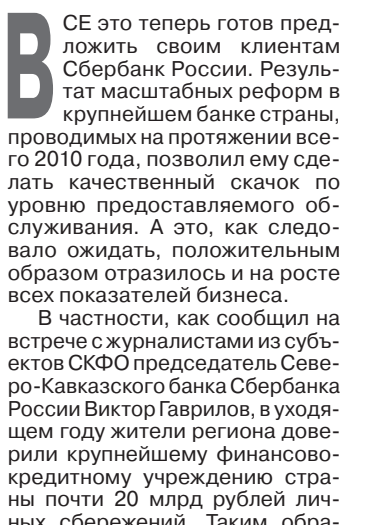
ВСЕ это теперь готов предложить своим клиентам Сбербанк России. Результат масштабных реформ в крупнейшем банке страны, проводимых на протяжении всего 2010 года, позволил ему сделать качественный скачок по уровню предоставляемого обслуживания. А это, как следовало ожидать, положительным образом отразилось и на росте всех показателей бизнеса.

В частности, как сообщил на встрече с журналистами из субъектов СКФО председатель Северо-Кавказского банка Сбербанка России Виктор Гаврилов, в уходящем году жители региона доверили крупнейшему финансово-кредитному учреждению страны почти 20 млрд рублей личных сбережений. Таким обра-